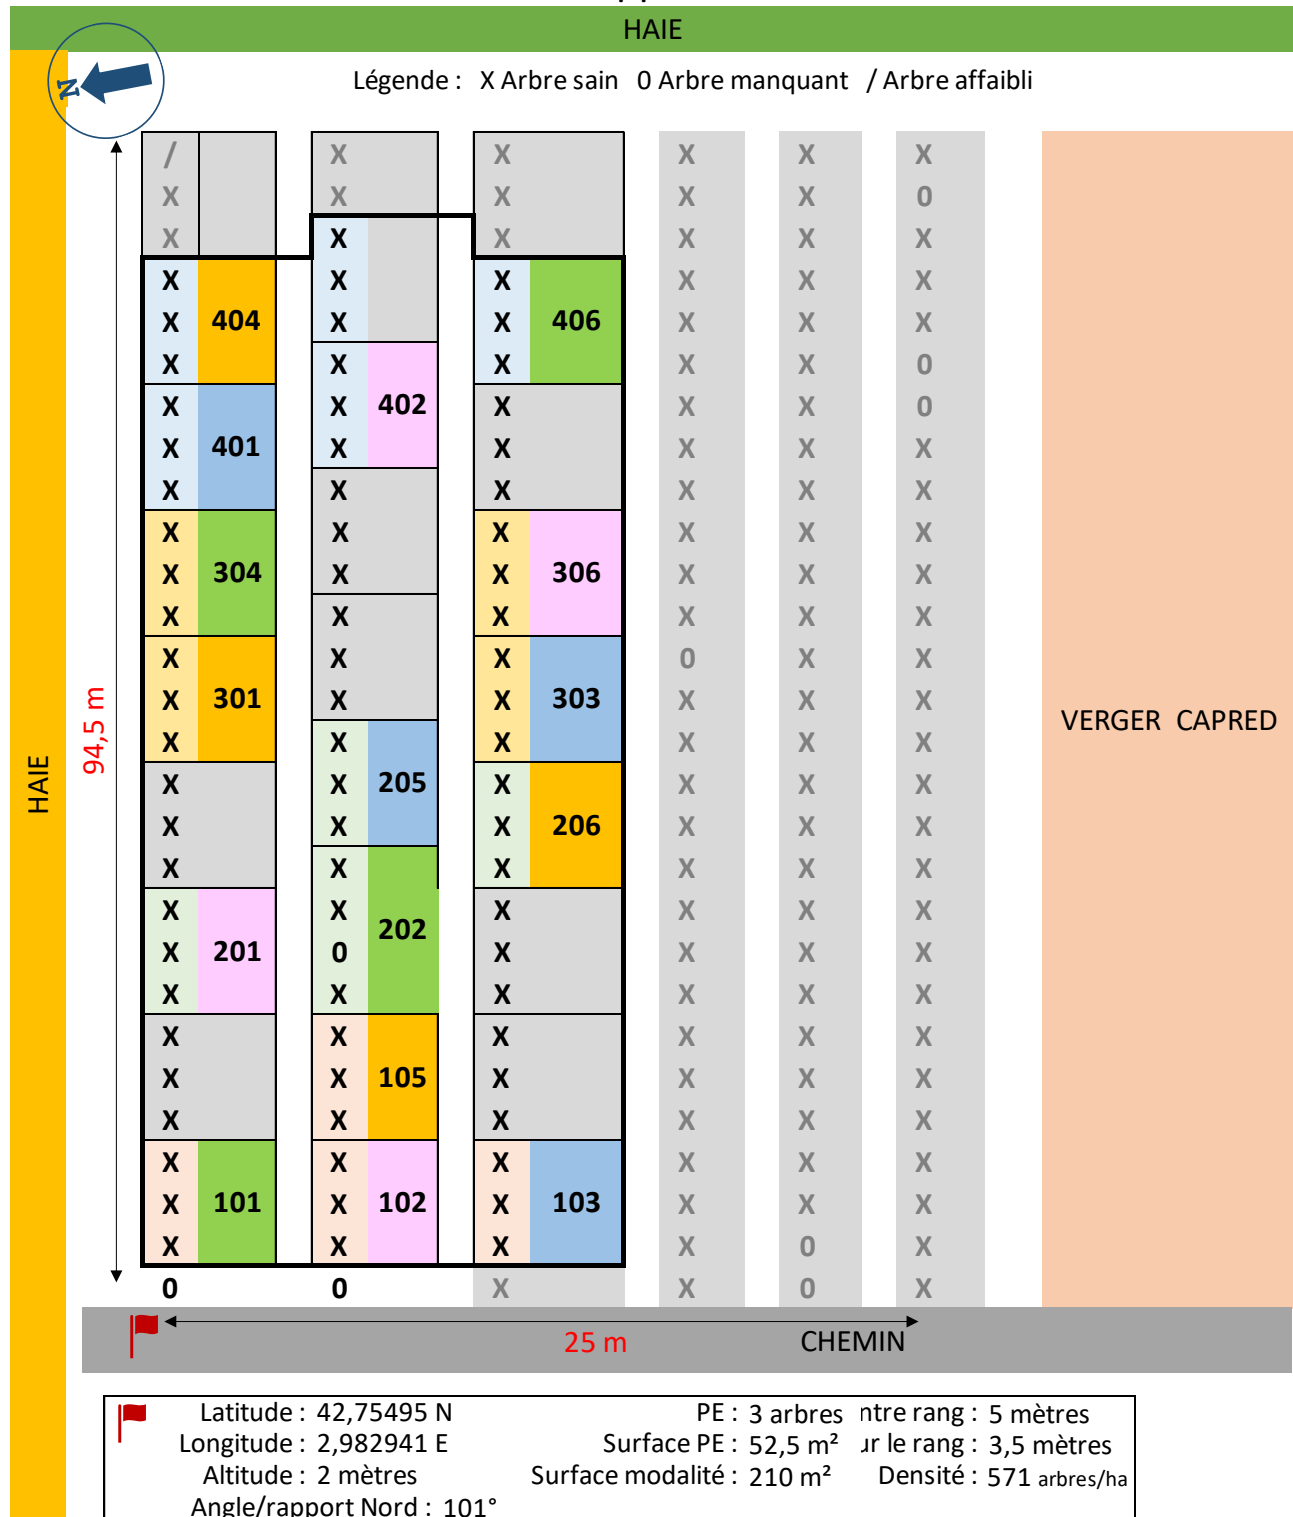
HAIE

Légende : X Arbre sain 0 Arbre manquant / Arbre affaibli

N

HAIE

94,5 m

/ X X X X X X X X X X X X X X X X X X X X X X X X X X X
404
401
304
301
201
101

X X X X X X X X X X X X X X X X X X X X X X 0 X X X X X X
402
205
202
105
102

X X X X X X X X X X X X X X X X X X X X X X X X X X X
406
306
303
206
103

X X X X X X X X X X X X 0 X X X X X X X X X X X X X X X

X X X X X X X X X X X X X X X X X X X X X X X X X X 0 0

X 0 X X X X 0 0 X X X X X X X X X X X X X X X X X X X X

0 0 X

VERGER CAPRED

25 m CHEMIN

Latitude : 42,75495 N
Longitude : 2,982941 E
Altitude : 2 mètres
Angle/rapport Nord : 101°

PE : 3 arbres
Surface PE : 52,5 m²
Surface modalité : 210 m²

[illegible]ntre rang : 5 mètres
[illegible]ır le rang : 3,5 mètres
Densité : 571 arbres/ha